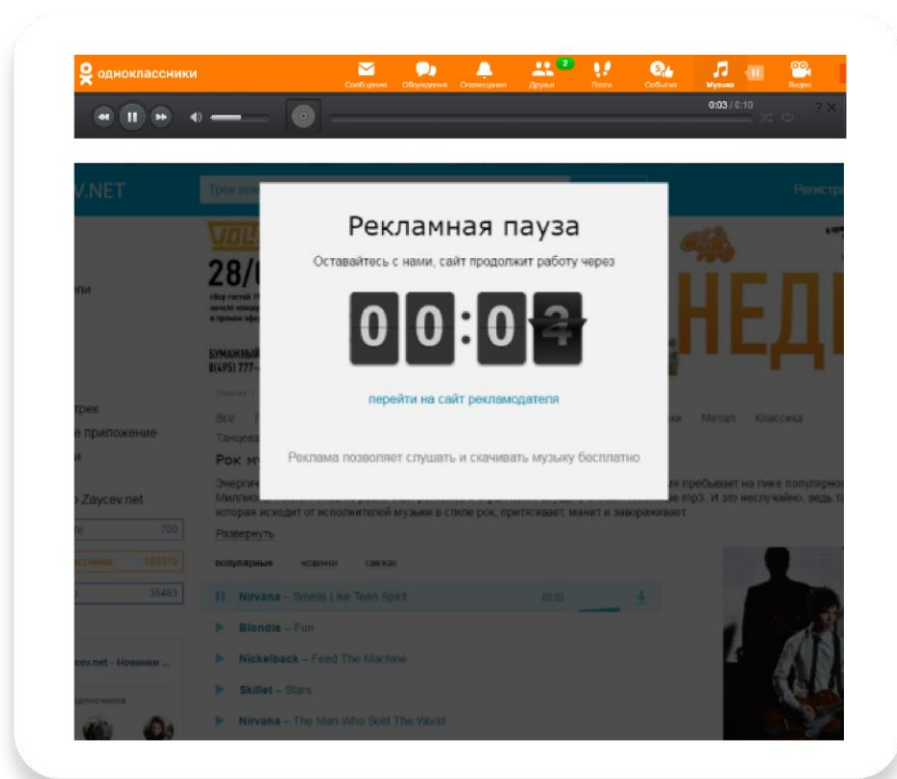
одноклассники
Сообщения Обсуждения Оповещения Друзья Гости События Музыка Видео
2
0:03 / 0:10

V.NET
Трек или
Регистр

Рекламная пауза
Оставайтесь с нами, сайт продолжит работу через
00:02
перейти на сайт рекламодателя
Реклама позволяет слушать и скачивать музыку бесплатно

28/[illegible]
БУМАЖНЫЙ
8(495) 777-
НЕД
ели
трек
е приложение
и
Zaycev.net
700
ссники 105319
35483
Все
Танцева
Рок му
Метал Классика
Энергич
Милли
я пребывает на пике популярнос
е mp3. И это неслучайно, ведь т
которая исходит от исполнителей музыки в стиле рок, притягивает, манит и завораживает.
Развернуть
популярные новинки связи
Nirvana – Smells Like Teen Spirit 05:02
Blondie – Fun
Nickelback – Feed The Machine
Skillet – Stars
Nirvana – The Man Who Sold The World
cev.net - Новинки ...